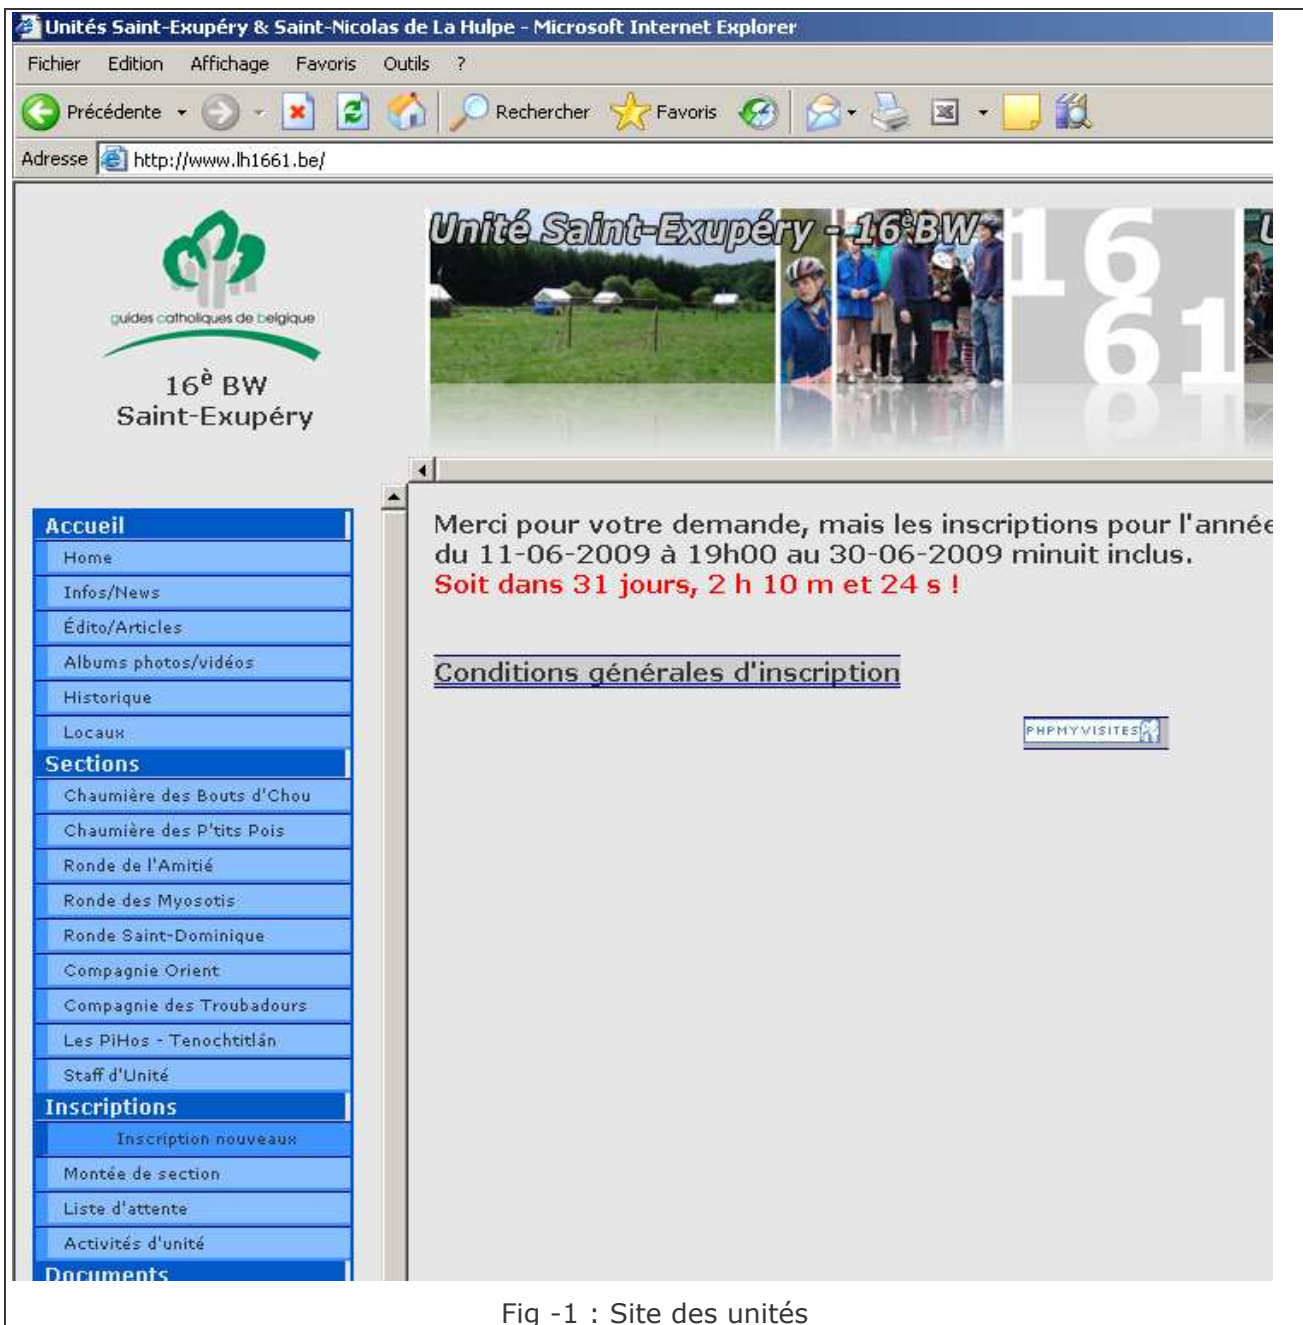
Unités Saint-Exupéry & Saint-Nicolas de La Hulpe - Microsoft Internet Explorer

Fichier Edition Affichage Favoris Outils ?

Précédente Rechercher Favoris

Adresse http://www.lh1661.be/

guides catholiques de belgique

16è BW
Saint-Exupéry

Unité Saint-Exupéry - 16èBW 16 61 U

Accueil
Home
Infos/News
Édito/Articles
Albums photos/vidéos
Historique
Locaux
Sections
Chaumière des Bouts d'Chou
Chaumière des P'tits Pois
Ronde de l'Amitié
Ronde des Myosotis
Ronde Saint-Dominique
Compagnie Orient
Compagnie des Troubadours
Les PiHos - Tenochtitlán
Staff d'Unité
Inscriptions
Inscription nouveaux
Montée de section
Liste d'attente
Activités d'unité
Documents

Merci pour votre demande, mais les inscriptions pour l'année du 11-06-2009 à 19h00 au 30-06-2009 minuit inclus.
Soit dans 31 jours, 2 h 10 m et 24 s !

Conditions générales d'inscription

PHPMYVISITES

Fig -1 : Site des unités